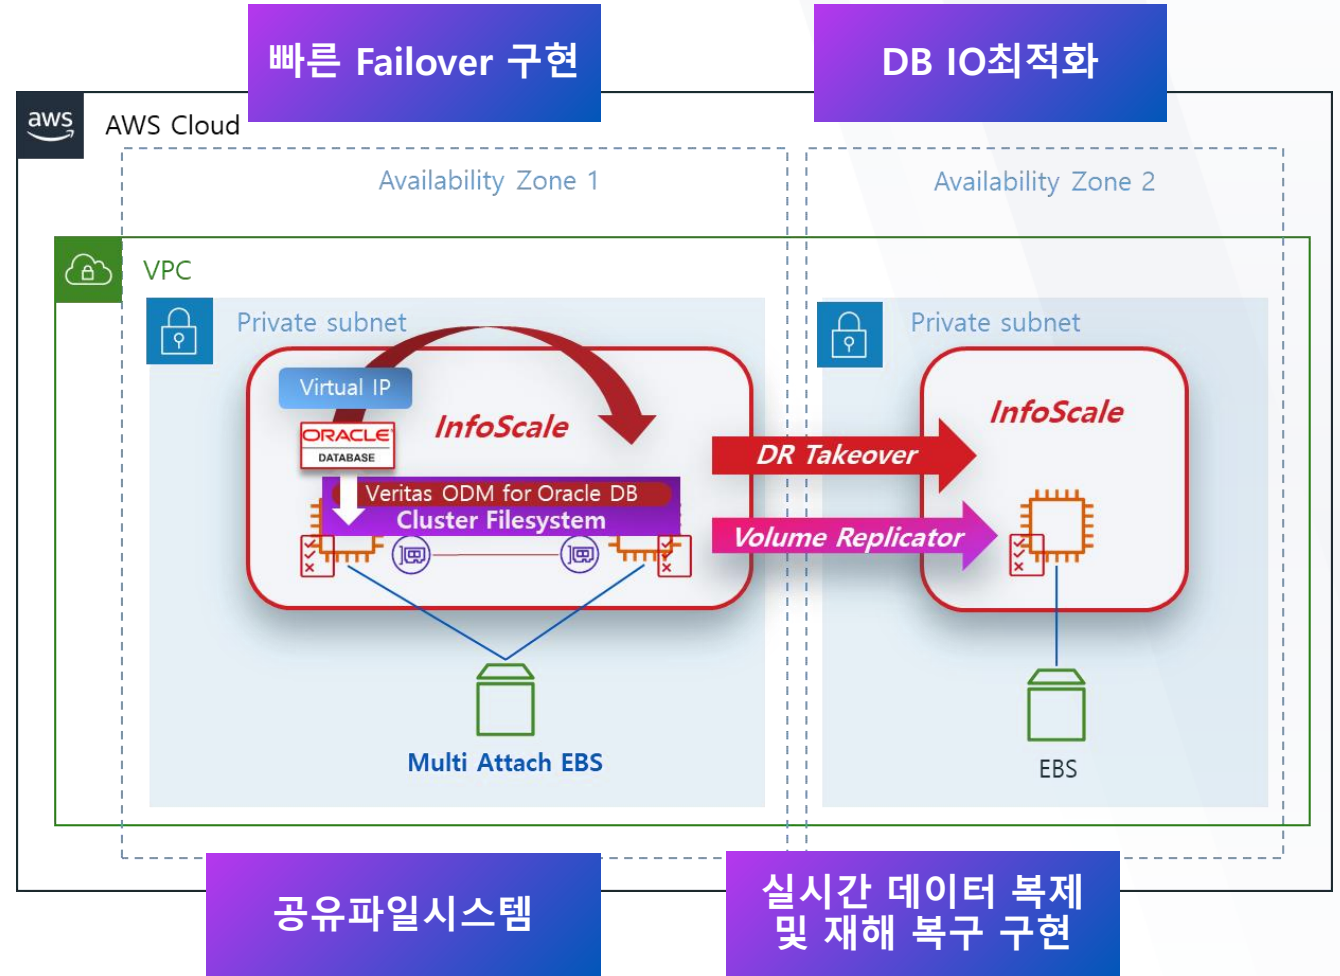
빠른 Failover 구현

DB IO최적화

aws

AWS Cloud

Availability Zone 1

Availability Zone 2

VPC

Private subnet

Private subnet

Virtual IP

ORACLE
DATABASE

InfoScale

InfoScale

Veritas ODM for Oracle DB

Cluster Filesystem

DR Takeover

Volume Replicator

Multi Attach EBS

EBS

공유파일시스템

실시간 데이터 복제
및 재해 복구 구현